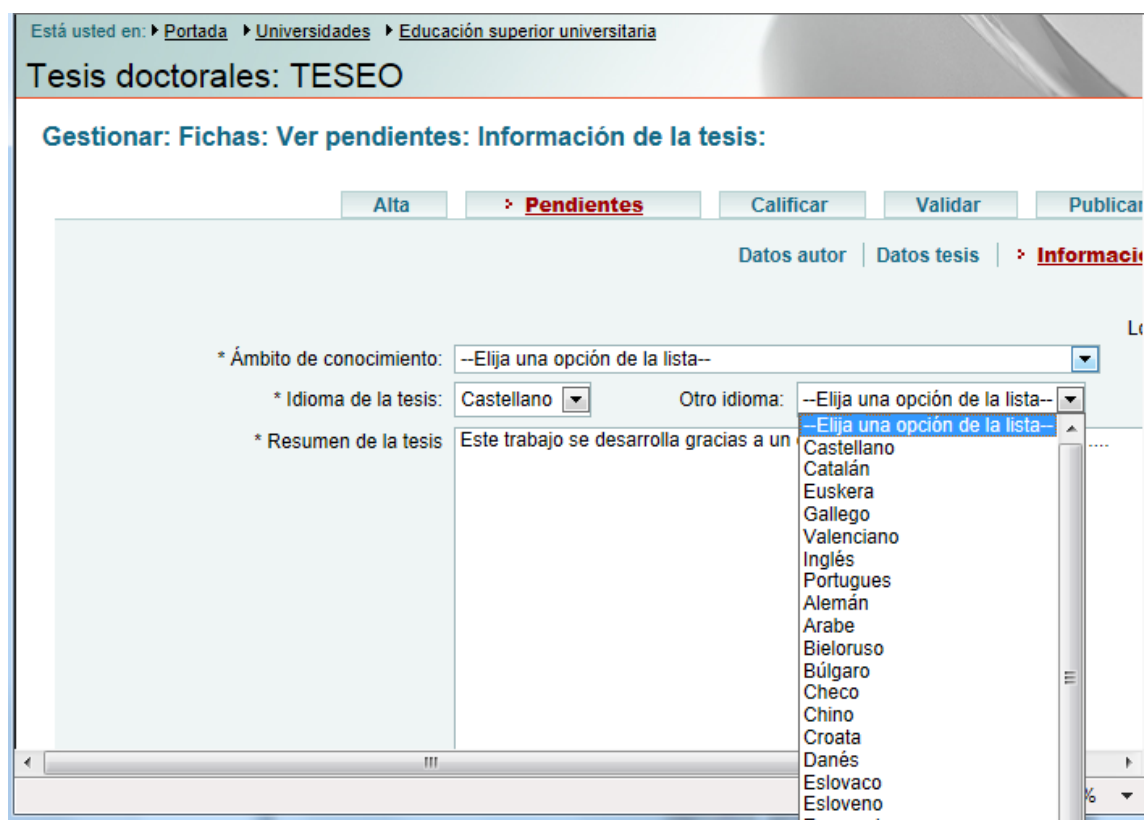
Está usted en: Portada Universidades Educación superior universitaria

Tesis doctorales: TESEO

Gestionar: Fichas: Ver pendientes: Información de la tesis:

Alta | Pendientes | Calificar | Validar | Publicar

Datos autor | Datos tesis | Informaci

Lo

* Ámbito de conocimiento: --Elija una opción de la lista--

* Idioma de la tesis: Castellano

Otro idioma: --Elija una opción de la lista--

* Resumen de la tesis: Este trabajo se desarrolla gracias a un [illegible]

--Elija una opción de la lista--
Castellano
Catalán
Euskera
Gallego
Valenciano
Inglés
Portugues
Alemán
Arabe
Bieloruso
Búlgaro
Checo
Chino
Croata
Danés
Eslovaco
Esloveno

%